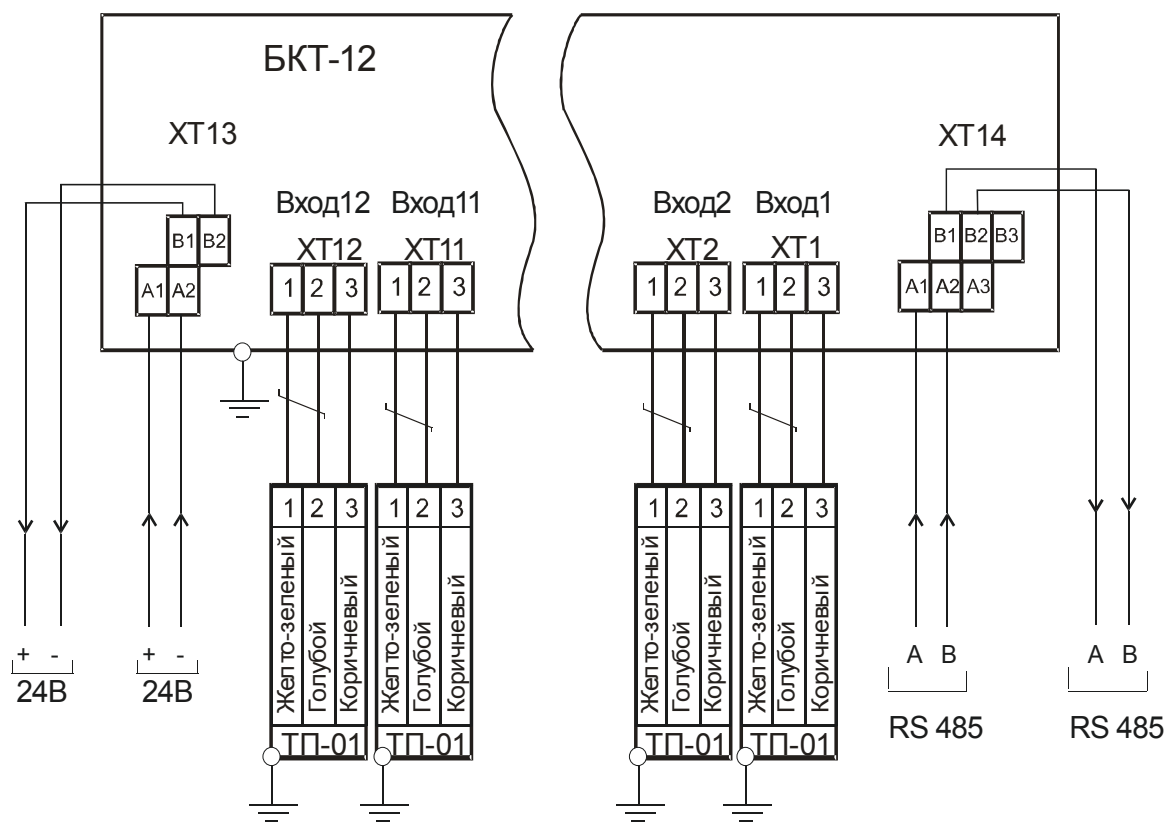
БКТ-12

ХТ13

В1 В2
А1 А2

Вход12 Вход11
ХТ12 ХТ11
1 2 3 1 2 3

Вход2 Вход1
ХТ2 ХТ1
1 2 3 1 2 3

ХТ14
В1 В2 В3
А1 А2 А3

1 2 3
Желто-зеленый
Голубой
Коричневый
ТП-01

1 2 3
Желто-зеленый
Голубой
Коричневый
ТП-01

1 2 3
Желто-зеленый
Голубой
Коричневый
ТП-01

1 2 3
Желто-зеленый
Голубой
Коричневый
ТП-01

+ -
24В

+ -
24В

А В
RS 485

А В
RS 485